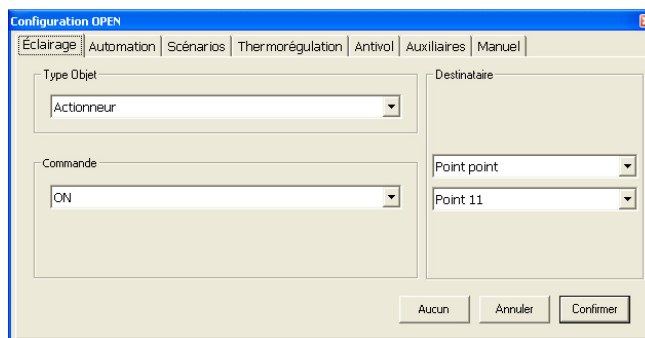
Configuration OPEN

Éclairage | Automation | Scénarios | Thermorégulation | Antivol | Auxiliaires | Manuel

Type Objet
Actionneur

Destinataire

Commande
ON

Point point
Point 11

Aucun
Annuler
Confirmer